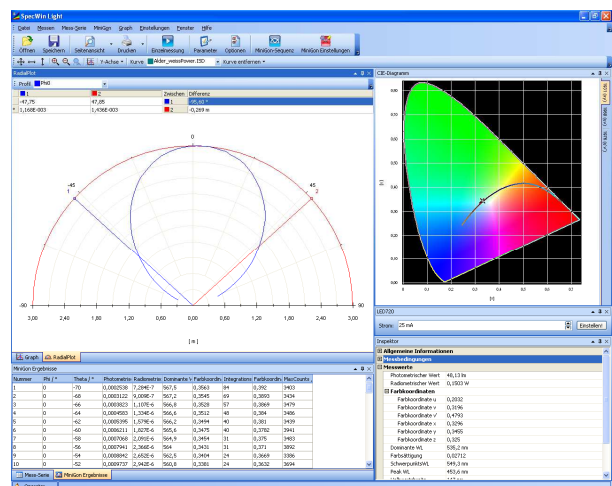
SpecWin Light

Datei Messen Mess-Serie MiniGon Graph Einstellungen Fenster Hilfe

Öffnen Speichern Seitenansicht Drucken Einzelmessung Parameter Optionen MiniGon-Sequenz MiniGon Einstellungen

Y-Achse Kurve: Alder_wassPower.ISD Kurve entfernen

RadialPlot

Profil: Phi0

| | 1 | 2 | Zwischen | Differenz |
|---|---|---|---|---|
| | -47,75 | 47,85 | 1 | 95,60 ° |
| Y | 1,168E-003 | 1,436E-003 | 2 | -0,269 m |

0

-45
1

45
2

-90

90

3,00 2,40 1,80 1,20 0,60 0,00 0,60 1,20 1,80 2,40 3,00

[ m ]

Graph RadialPlot

MiniGon Ergebnisse

| Nummer | Phi [° | Theta [° | Photometrisc | Radiometrisc | Dominante W | Farbkoordin | Integrations | Farbkoordin | MaxCounts |
|---|---|---|---|---|---|---|---|---|---|
| 1 | 0 | -70 | 0,0002538 | 7,284E-7 | 567,5 | 0,3563 | 84 | 0,392 | 3403 |
| 2 | 0 | -68 | 0,0003122 | 9,089E-7 | 567,2 | 0,3545 | 69 | 0,3893 | 3424 |
| 3 | 0 | -66 | 0,0003823 | 1,107E-6 | 566,8 | 0,3528 | 57 | 0,3868 | 3479 |
| 4 | 0 | -64 | 0,0004583 | 1,324E-6 | 566,6 | 0,3512 | 48 | 0,384 | 3486 |
| 5 | 0 | -62 | 0,0005395 | 1,579E-6 | 566,2 | 0,3494 | 40 | 0,381 | 3439 |
| 6 | 0 | -60 | 0,0006211 | 1,827E-6 | 565,6 | 0,3475 | 40 | 0,3782 | 3941 |
| 7 | 0 | -58 | 0,0007068 | 2,091E-6 | 564,9 | 0,3454 | 31 | 0,375 | 3483 |
| 8 | 0 | -56 | 0,0007941 | 2,366E-6 | 564 | 0,3431 | 31 | 0,371 | 3892 |
| 9 | 0 | -54 | 0,0008842 | 2,652E-6 | 562,5 | 0,3404 | 24 | 0,3669 | 3386 |
| 10 | 0 | -52 | 0,0009737 | 2,942E-6 | 560,8 | 0,3381 | 24 | 0,3632 | 3694 |

Mess-Serie MiniGon Ergebnisse

CIE-Diagramm

CIE 1931 CIE 1976

LED720

Strom: 25 mA Einstellen

Inspektor

Allgemeine Informationen
Messbedingungen
Messwerte
Photometrischer Wert 48,13 lm
Radiometrischer Wert 0,1503 W
Farbkoordinaten
Farbkoordinate u 0,2032
Farbkoordinate v 0,3196
Farbkoordinate v' 0,4793
Farbkoordinate x 0,3296
Farbkoordinate y 0,3455
Farbkoordinate z 0,325
Dominante WL 535,2 nm
Farbsättigung 0,0212
Schwerpunkt WL 549,3 nm
Peak WL 453,6 nm